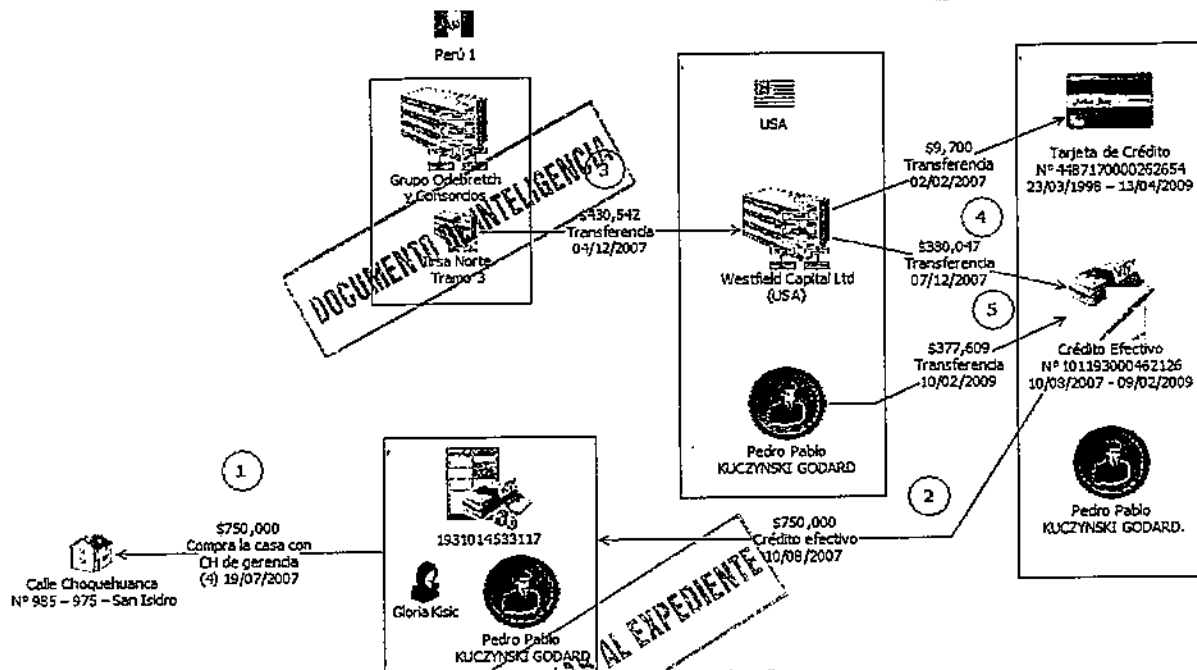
Perú 1

Grupo Odebretch y Consorcios

Vrsa Norte Tramo 3

DOCUMENTO DE INTELIGENCIA

3

$430,542 Transferencia 04/12/2007

USA

Westfield Capital Ltd (USA)

Pedro Pablo KUCZYNSKI GODARD

$9,700 Transferencia 02/02/2007

4

$380,047 Transferencia 07/12/2007

5

$377,609 Transferencia 10/02/2009

Tarjeta de Crédito Nº 4487170000262654 23/03/1998 – 13/04/2009

Crédito Efectivo Nº 101193000462126 10/08/2007 - 09/02/2009

Pedro Pablo KUCZYNSKI GODARD.

1

$750,000 Compra la casa con CH de gerencia (4) 19/07/2007

Calle Choquehuanca Nº 985 – 975 – San Isidro

1931014533117

Gloria Kisic

Pedro Pablo KUCZYNSKI GODARD

2

$750,000 Crédito efectivo 10/08/2007

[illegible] AL EXPEDIENTE